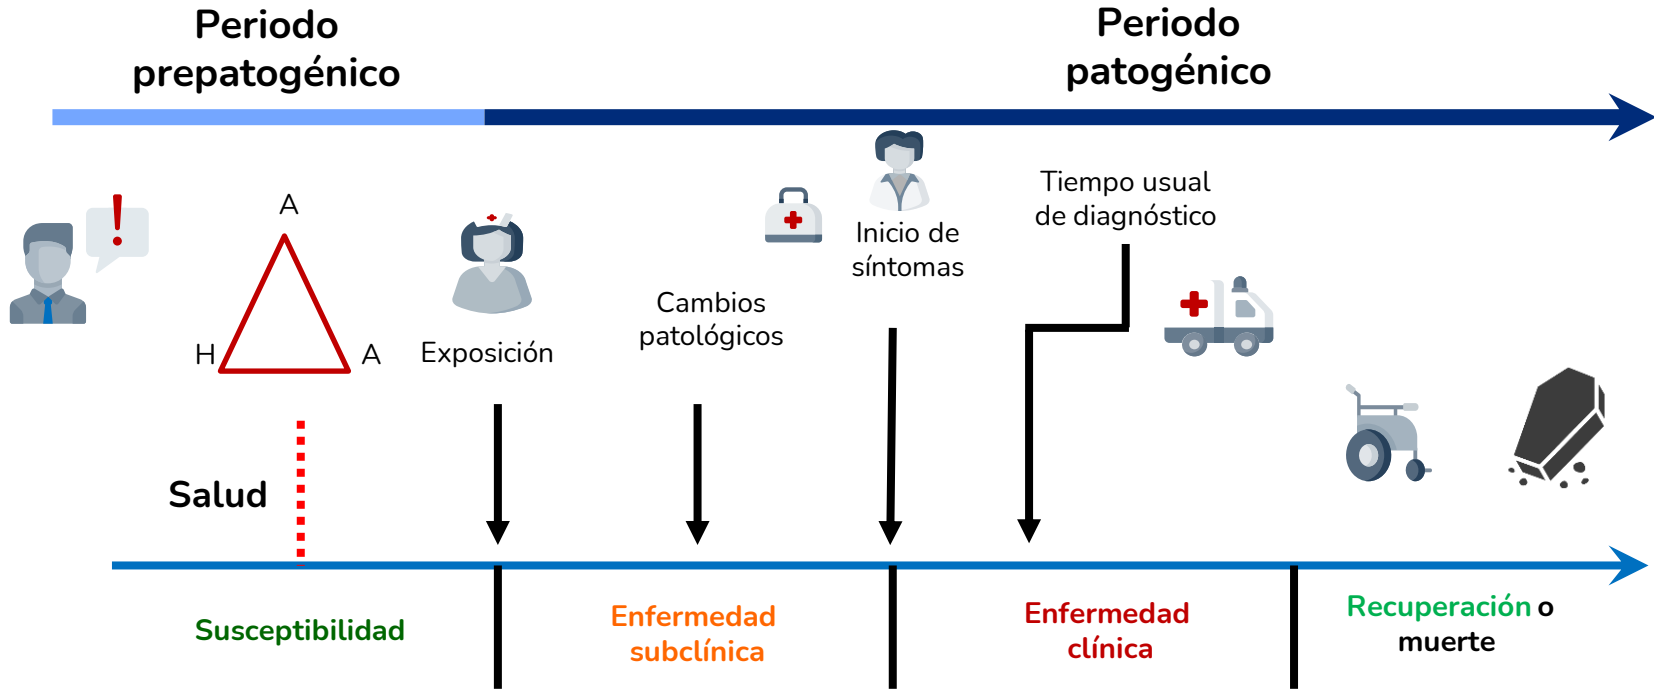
Periodo prepatogénico

Periodo patogénico

A

H

A

Exposición

Cambios patológicos

Inicio de síntomas

Tiempo usual de diagnóstico

Salud

Susceptibilidad

Enfermedad subclínica

Enfermedad clínica

Recuperación o muerte